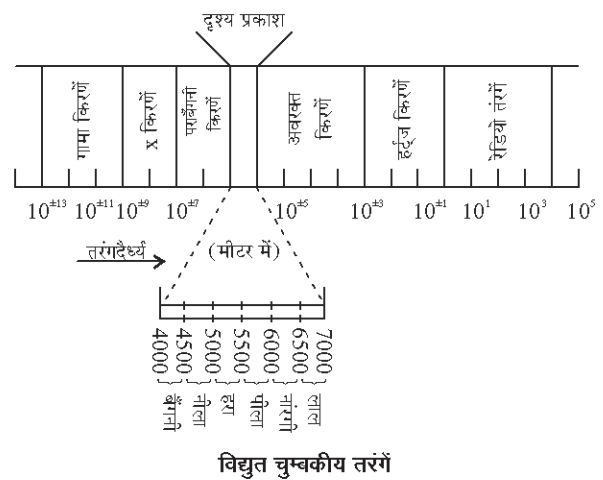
दृश्य प्रकाश

गामा किरणें

x किरणें

पराबैंगनी किरणें

अवरक्त किरणें

हर्ट्ज किरणें

रेडियो तरंगें

$10^{\pm13}$ $10^{\pm11}$ $10^{\pm9}$ $10^{\pm7}$ $10^{\pm5}$ $10^{\pm3}$ $10^{\pm1}$ $10^{1}$ $10^{3}$ $10^{5}$

तरंगदैर्ध्य

(मीटर में)

4000 4500 5000 5500 6000 6500 7000

बैंगनी नीला हरा पीला नारंगी लाल

विद्युत चुम्बकीय तरंगें